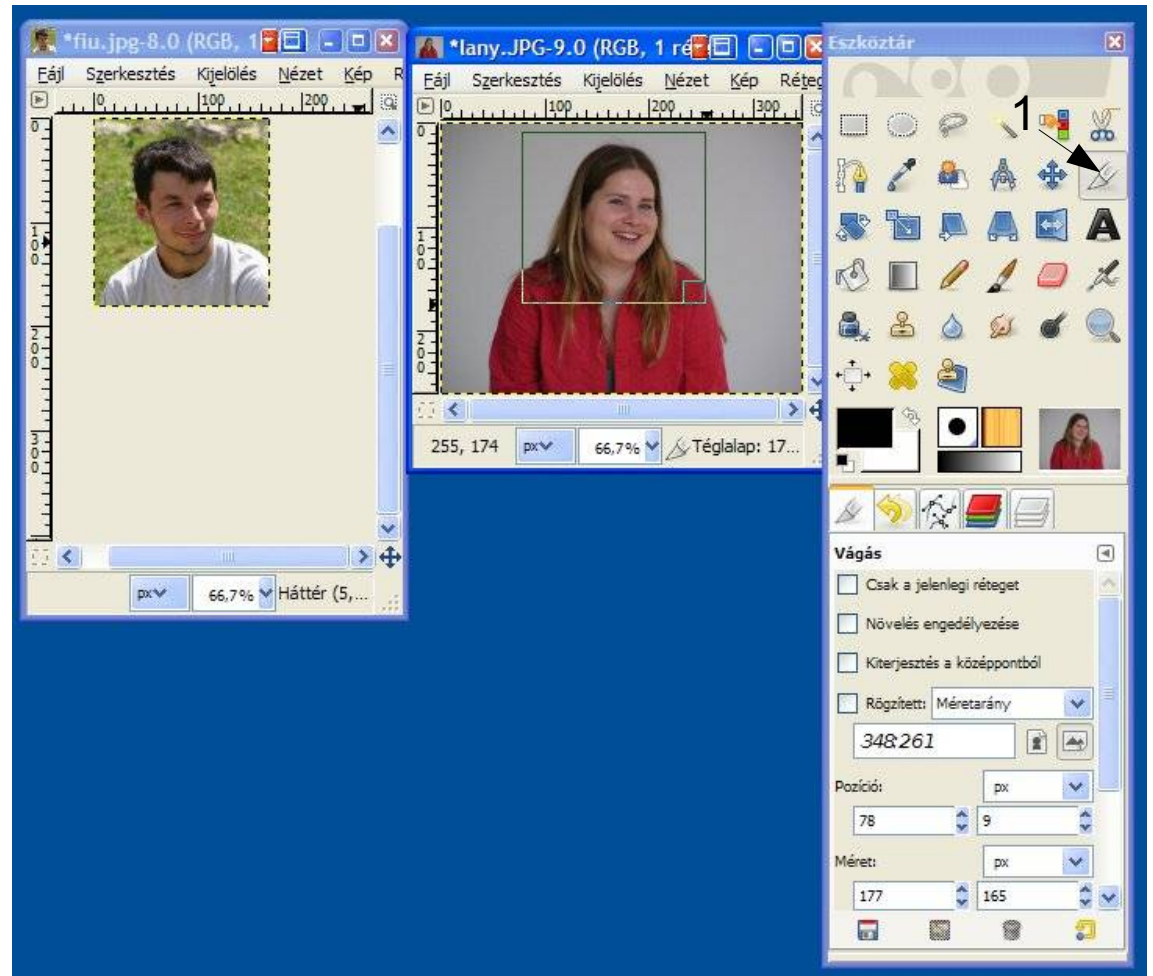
*fiu.jpg-8.0 (RGB, 1

Fájl Szerkesztés Kijelölés Nézet Kép R

0 100 200

0

100

200

300

px 66,7% Háttér (5,...

*lany.JPG-9.0 (RGB, 1 ré

Fájl Szerkesztés Kijelölés Nézet Kép Rété

0 100 200 300

0

100

200

255, 174 px 66,7% Téglalap: 17...

Eszköztár

1

A

Vágás

Csak a jelenlegi réteget

Növelés engedélyezése

Kiterjesztés a középpontból

Rögzített: Méretarány

348:261

Pozíció: px

78 9

Méret: px

177 165